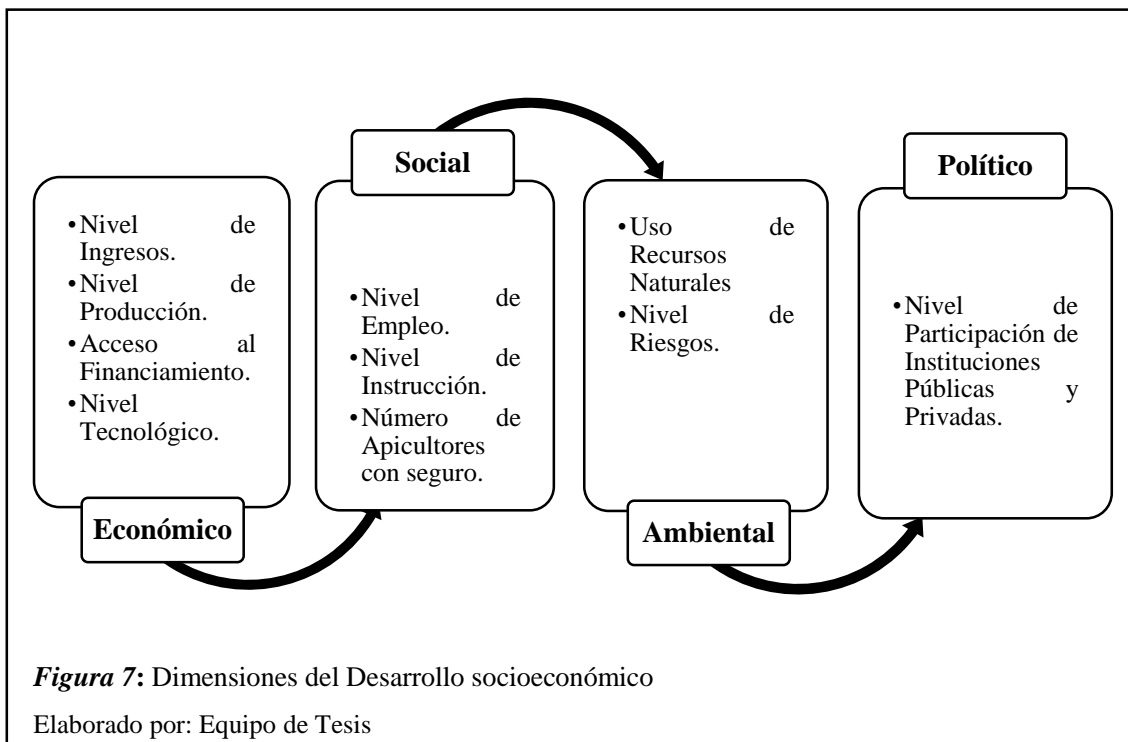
• Nivel de Ingresos.
• Nivel de Producción.
• Acceso al Financiamiento.
• Nivel Tecnológico.

Económico

Social

• Nivel de Empleo.
• Nivel de Instrucción.
• Número de Apicultores con seguro.

• Uso de Recursos Naturales
• Nivel de Riesgos.

Ambiental

Político

• Nivel de Participación de Instituciones Públicas y Privadas.

*Figura 7*: Dimensiones del Desarrollo socioeconómico

Elaborado por: Equipo de Tesis